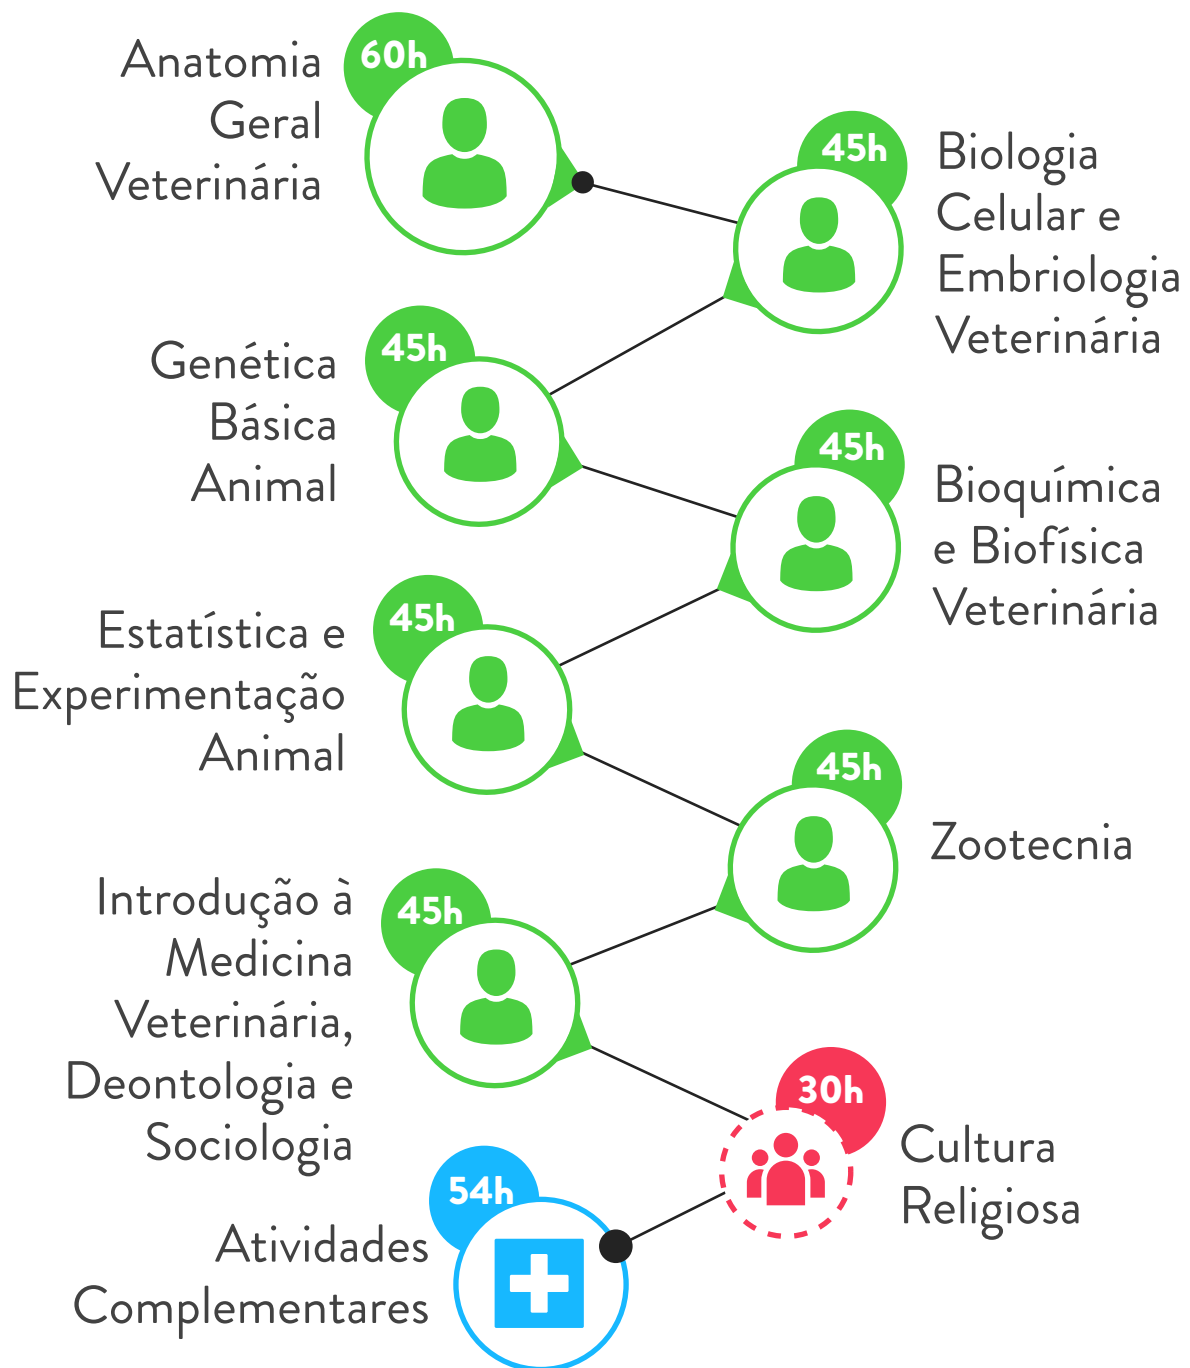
60h
Anatomia Geral Veterinária

45h
Biologia Celular e Embriologia Veterinária

45h
Genética Básica Animal

45h
Bioquímica e Biofísica Veterinária

45h
Estatística e Experimentação Animal

45h
Zootecnia

45h
Introdução à Medicina Veterinária, Deontologia e Sociologia

30h
Cultura Religiosa

54h
Atividades Complementares